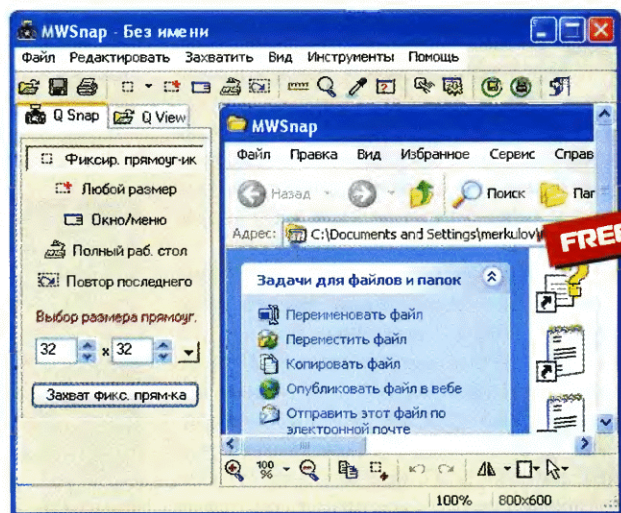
MWSnap - Без имени

Файл Редактировать Захватить Вид Инструменты Помощь

Q Snap Q View

Фиксир. прямоуг-ик
Любой размер
Окно/меню
Полный раб. стол
Повтор последнего

Выбор размера прямоуг.

32 x 32

Захват фикс. прям-ка

MWSnap

Файл Правка Вид Избранное Сервис Справ

Назад Поиск Па

Адрес: C:\Documents and Settings\merkulov\

FREE

Задачи для файлов и папок

Переименовать файл
Переместить файл
Копировать файл
Опубликовать файл в вебе
Отправить этот файл по электронной почте

100 %

100% 800x600